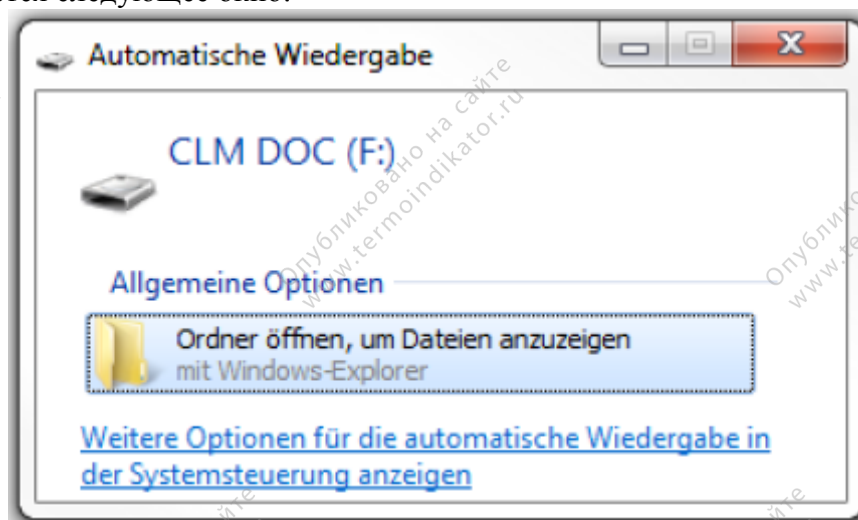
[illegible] следующее окно:

Automatische Wiedergabe

CLM DOC (F:)

Allgemeine Optionen

Ordner öffnen, um Dateien anzuzeigen
mit Windows-Explorer

Weitere Optionen für die automatische Wiedergabe in der Systemsteuerung anzeigen

Опубликовано на сайте www.termoindikator.ru

Опубликовано на сайте www.termoindikator.ru